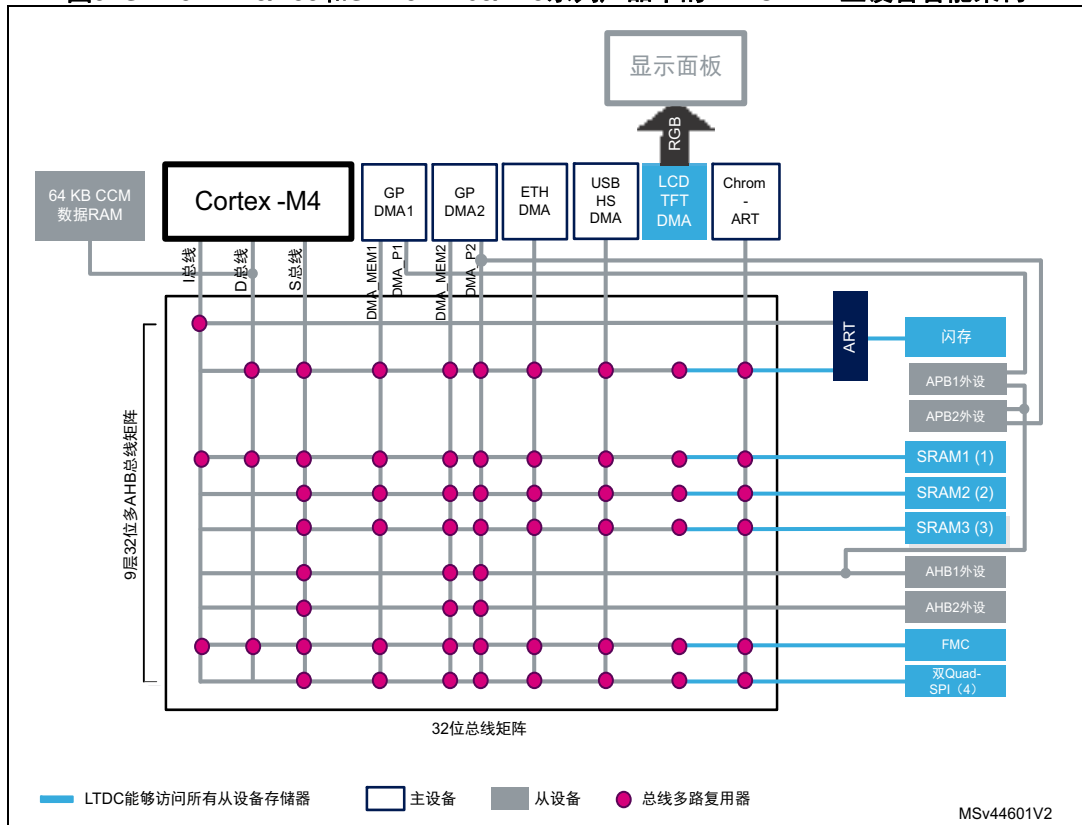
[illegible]

显示面板

RGB

64 KB CCM 数据RAM

Cortex -M4

GP DMA1

GP DMA2

ETH DMA

USB HS DMA

LCD TFT DMA

Chrom - ART

I总线

D总线

S总线

DMA_MEM1

DMA_P1

DMA_MEM2

DMA_P2

ART

闪存

APB1外设

APB2外设

SRAM1 (1)

SRAM2 (2)

SRAM3 (3)

AHB1外设

AHB2外设

FMC

双Quad-SPI（4）

9层32位多AHB总线矩阵

32位总线矩阵

LTDC能够访问所有从设备存储器

主设备

从设备

总线多路复用器

MSv44601V2